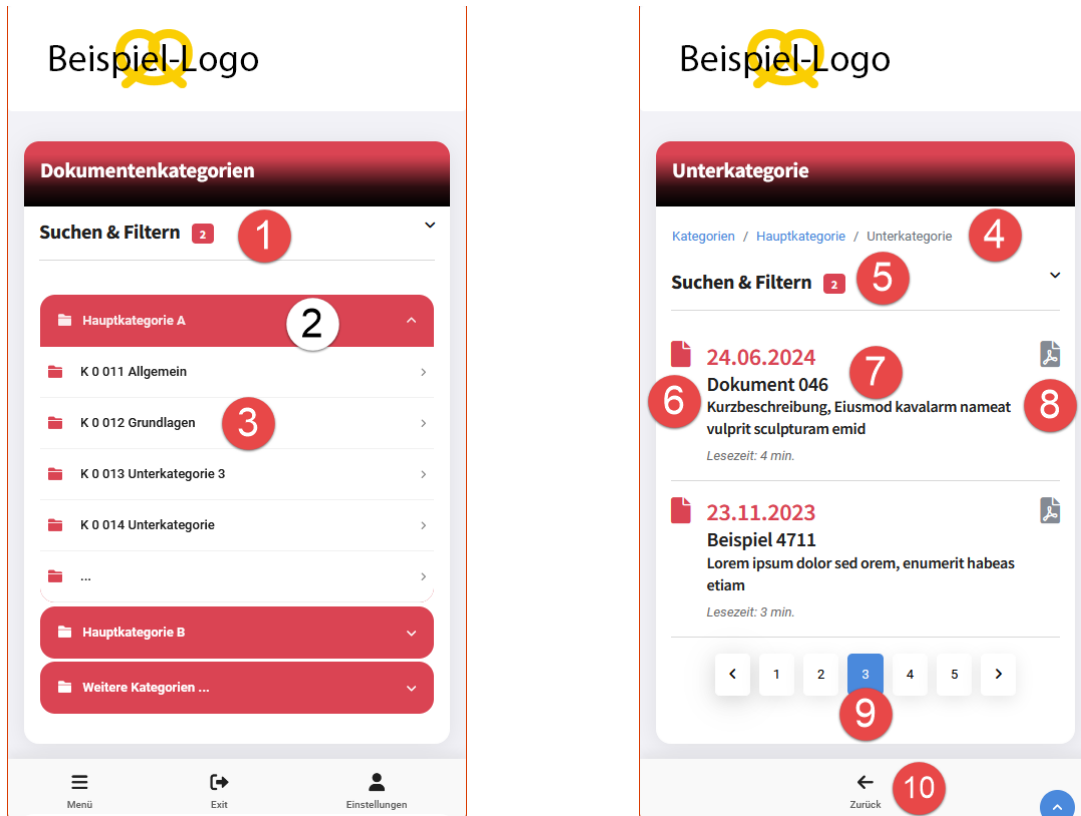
Beispiel-Logo

Dokumentenkategorien

Suchen & Filtern 2

1

Hauptkategorie A

2

K 0 011 Allgemein

K 0 012 Grundlagen

3

K 0 013 Unterkategorie 3

K 0 014 Unterkategorie

...

Hauptkategorie B

Weitere Kategorien ...

Menü

Exit

Einstellungen

Beispiel-Logo

Unterkategorie

Kategorien / Hauptkategorie / Unterkategorie

4

Suchen & Filtern 2

5

24.06.2024

7

6

Dokument 046

Kurzbeschreibung, Eiusmod kavalarm nameat vulprit sculpturam emid

8

Lesezeit: 4 min.

23.11.2023

Beispiel 4711

Lorem ipsum dolor sed orem, enumerit habeas etiam

Lesezeit: 3 min.

‹ 1 2 3 4 5 ›

9

Zurück

10